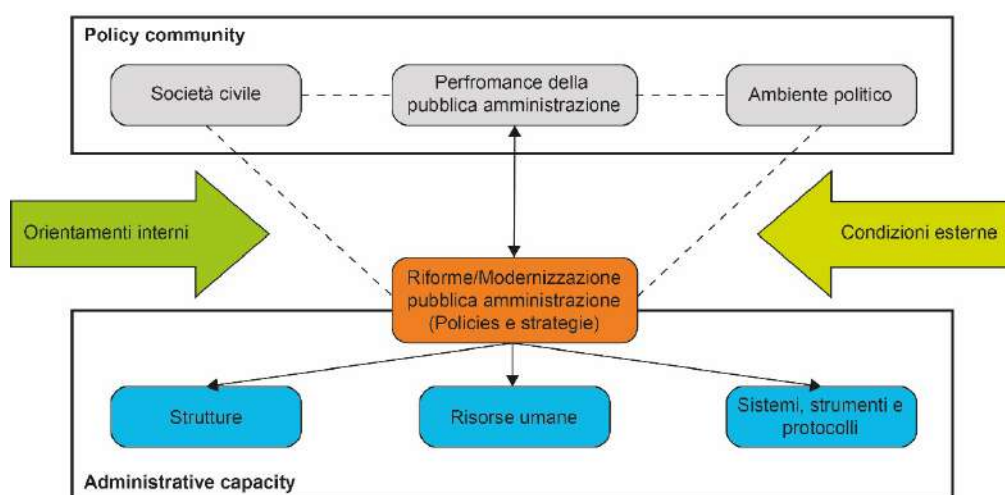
Policy community

Società civile

Perfromance della pubblica amministrazione

Ambiente politico

Orientamenti interni

Condizioni esterne

Riforme/Modernizzazione pubblica amministrazione (Policies e strategie)

Strutture

Risorse umane

Sistemi, strumenti e protocolli

Administrative capacity